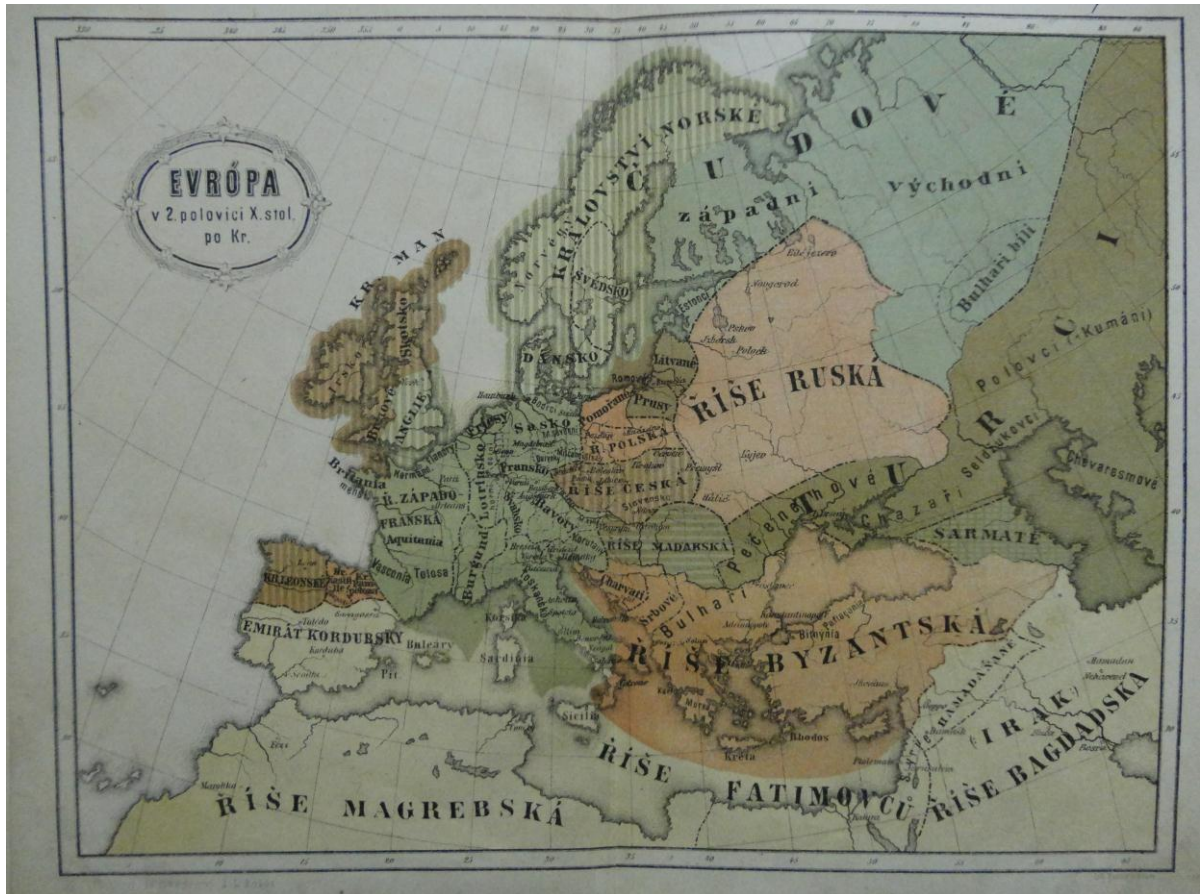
EVRÓPA
v 2. polovici X. stol. po Kr.

KRÁLOVSTVÍ NORSKÉ

Č U D O V É

západní

Východní

Bulhaři bílí

ŠVÉDSKO

DÁNSKO

KR MAN

Skotsko

ANGLIE

Litvané

Prusy

Pomořané

ŘÍŠE RUSKÁ

R. POLSKÁ

ŘÍŠE ČESKÁ

Sasko

Fransko

Bavoři

Frísy

Lotrinsko

Burgund

Bretania

R. ZÁPADO-FRANSKÁ

Aquitania

Tolosa

Vasconia

KILEONSKÉ

EMIRÁT KORDUBSKÝ

Balearý

Korsika

Sardinia

Sicilia

ŘÍŠE MAĎARSKÁ

Charvati

Srbové

Bulhaři

Pečeněhové

T U R C I

Polovci (Kumáni)

Chazaři

Seldžukovci

Chvaresmové

SARMATÉ

ŘÍŠE BYZANTSKÁ

Bithynia

Kreta

Rhodos

HAMDANÍDE

IRÁK

ŘÍŠE BAGDADSKÁ

ŘÍŠE FATIMOVCŮ

ŘÍŠE MAGREBSKÁ